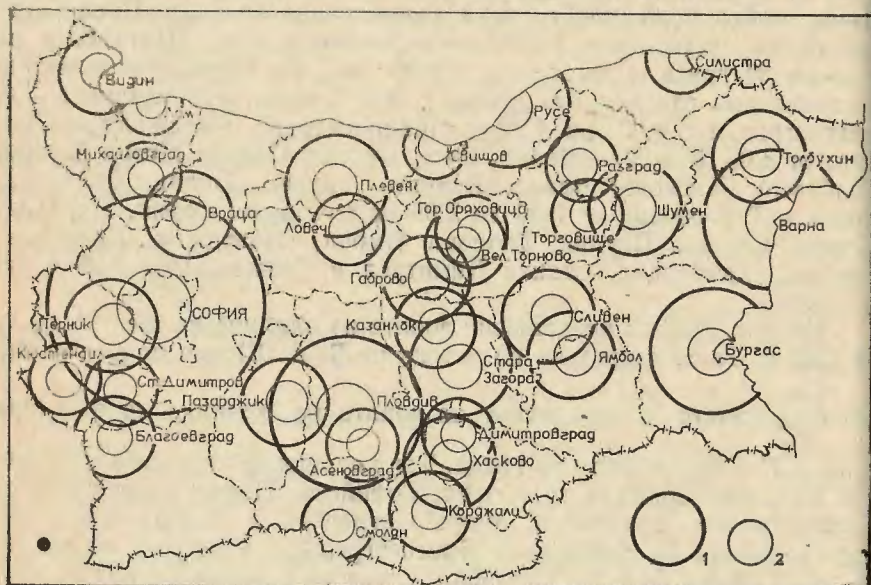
Видин
Силистра
Русе
Михайловград
Свищов
Разград
Толбухин
Плевен
Враца
Ловеч
Гор. Ораховица
Шумен
Търговище
Варна
Вел. Търново
Габрово
Перник
СОФИЯ
Казанлък
Сливен
Кюстендил
Стара Загора
Ямбол
Бургас
Ст. Димитров
Пазарджик
Пловдив
Благоевград
Димитровград
Хасково
Асеновград
Смолян
Кърджали
1
2